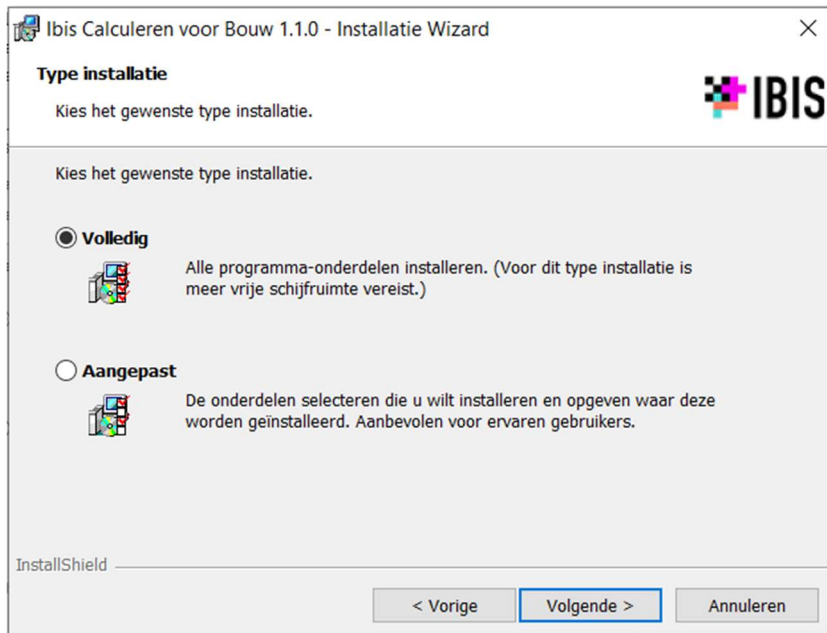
Ibis Calculeren voor Bouw 1.1.0 - Installatie Wizard

Type installatie

Kies het gewenste type installatie.

IBIS

Kies het gewenste type installatie.

Volledig

Alle programma-onderdelen installeren. (Voor dit type installatie is meer vrije schijfruimte vereist.)

Aangepast

De onderdelen selecteren die u wilt installeren en opgeven waar deze worden geïnstalleerd. Aanbevolen voor ervaren gebruikers.

InstallShield

< Vorige

Volgende >

Annuleren